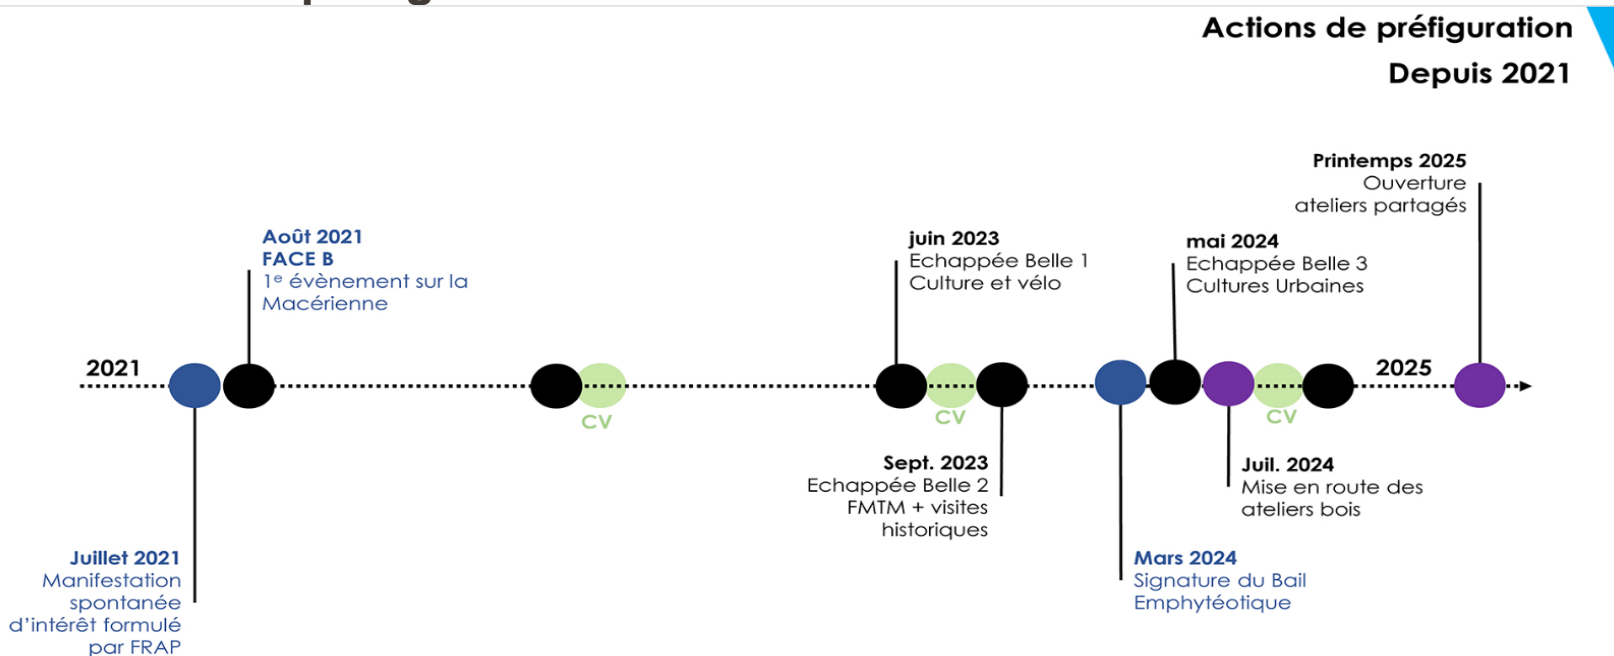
Actions de préfiguration
Depuis 2021

Printemps 2025
Ouverture ateliers partagés

Août 2021
FACE B
1$^{e}$ évènement sur la Macérienne

juin 2023
Echappée Belle 1
Culture et vélo

mai 2024
Echappée Belle 3
Cultures Urbaines

2021

2025

CV

CV

CV

Sept. 2023
Echappée Belle 2
FMTM + visites historiques

Juil. 2024
Mise en route des ateliers bois

Juillet 2021
Manifestation spontanée d'intérêt formulé par FRAP

Mars 2024
Signature du Bail Emphytéotique